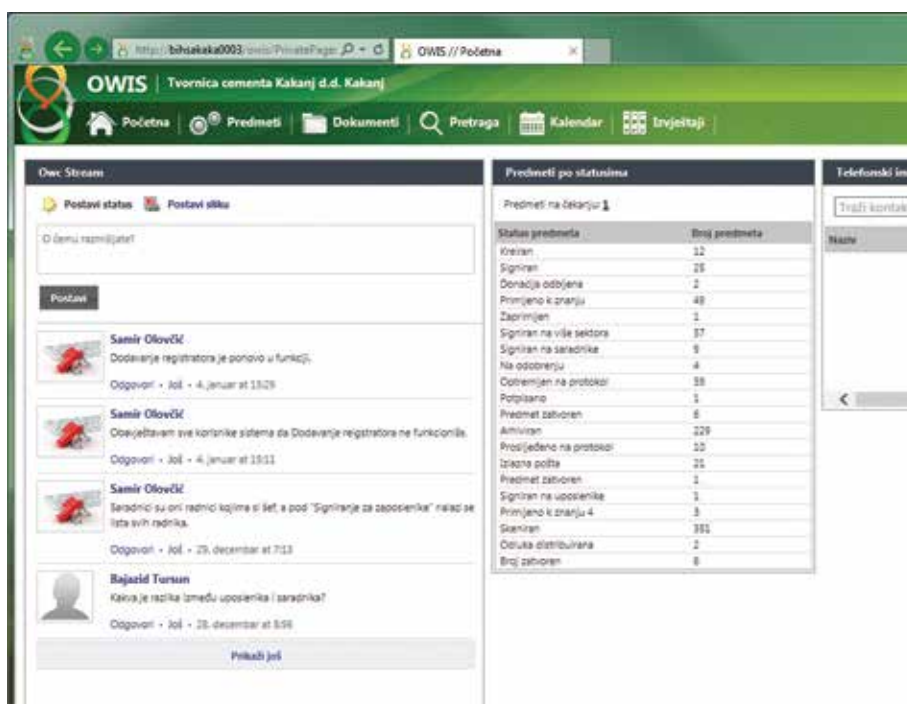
http://bihsakaka0003/owis/PrivatePage/ ρ ▾ ↻ OWIS // Početna ×

OWIS | Tvornica cementa Kakanj d.d. Kakanj

Početna | Predmeti | Dokumenti | Pretraga | Kalendar | Izvještaji

Owc Stream

Postavi status Postavi sliku

O čemu razmišljate?

Postavi

Samir Olovčić
Dodavanje registratora je ponovo u funkciji.
Odgovori • Još • 4. januar at 13:29

Samir Olovčić
Obavještavam sve korisnike sistema da Dodavanje registratora ne funkcioniše.
Odgovori • Još • 4. januar at 13:11

Samir Olovčić
Saradnici su oni radnici kojima si šef, a pod "Signiranje za zaposlenike" nalaz se lista svih radnika.
Odgovori • Još • 29. decembar at 7:13

Bajazid Tursun
Kakva je razlika između uposlenika i saradnika?
Odgovori • Još • 28. decembar at 8:56

Prikaži još

Predmeti po statusima

Predmeti na čekanju 1

| Status predmeta | Broj predmeta |
|---|---|
| Kreiran | 12 |
| Signiran | 25 |
| Donacija odbijena | 2 |
| Primljeno k znanju | 48 |
| Zaprimljen | 1 |
| Signiran na više sektora | 37 |
| Signiran na saradnike | 9 |
| Na odobrenju | 4 |
| Odstranjen na protokol | 38 |
| Potpisano | 1 |
| Predmet zatvoren | 6 |
| Arhiviran | 229 |
| Proslijeđeno na protokol | 10 |
| Izlazna pošta | 21 |
| Predmet zatvoren | 1 |
| Signiran na uposlenike | 1 |
| Primljeno k znanju 4 | 3 |
| Skeniran | 381 |
| Odluka distribuirana | 2 |
| Broj zatvoren | 6 |

Telefonski im

Traži kontak

Naziv

<